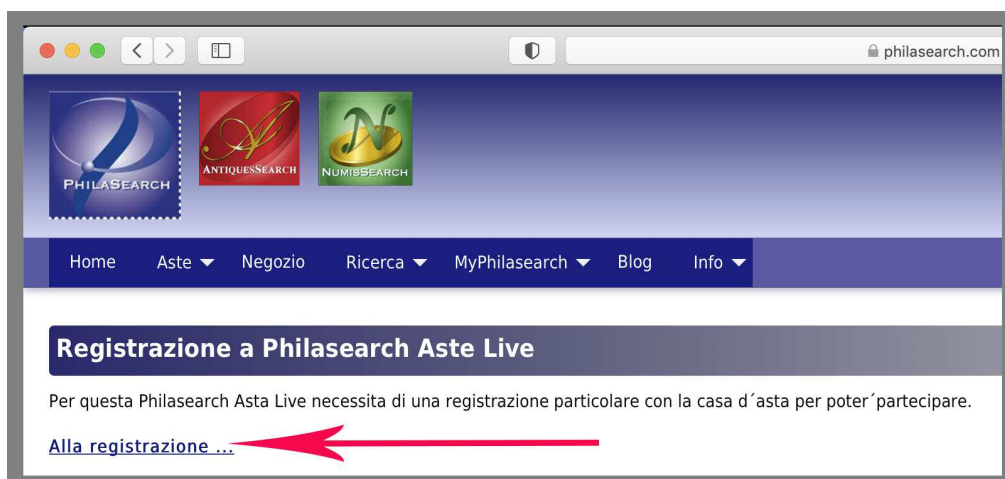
philasearch.com

PHILASEARCH

ANTIQUESSEARCH

NUMISSEARCH

Home Aste Negozio Ricerca MyPhilasearch Blog Info

Registrazione a Philasearch Aste Live

Per questa Philasearch Asta Live necessita di una registrazione particolare con la casa d´asta per poter´partecipare.

Alla registrazione ...